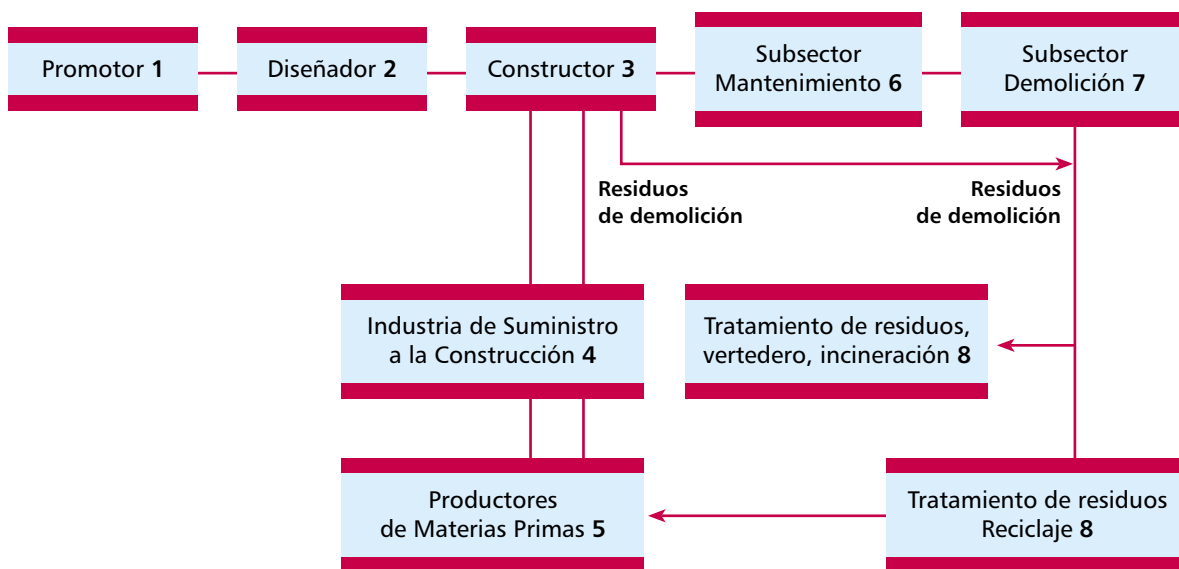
Promotor **1**

Diseñador **2**

Constructor **3**

Subsector Mantenimiento **6**

Subsector Demolición **7**

Residuos de demolición

Residuos de demolición

Industria de Suministro a la Construcción **4**

Tratamiento de residuos, vertedero, incineración **8**

Productores de Materias Primas **5**

Tratamiento de residuos Reciclaje **8**